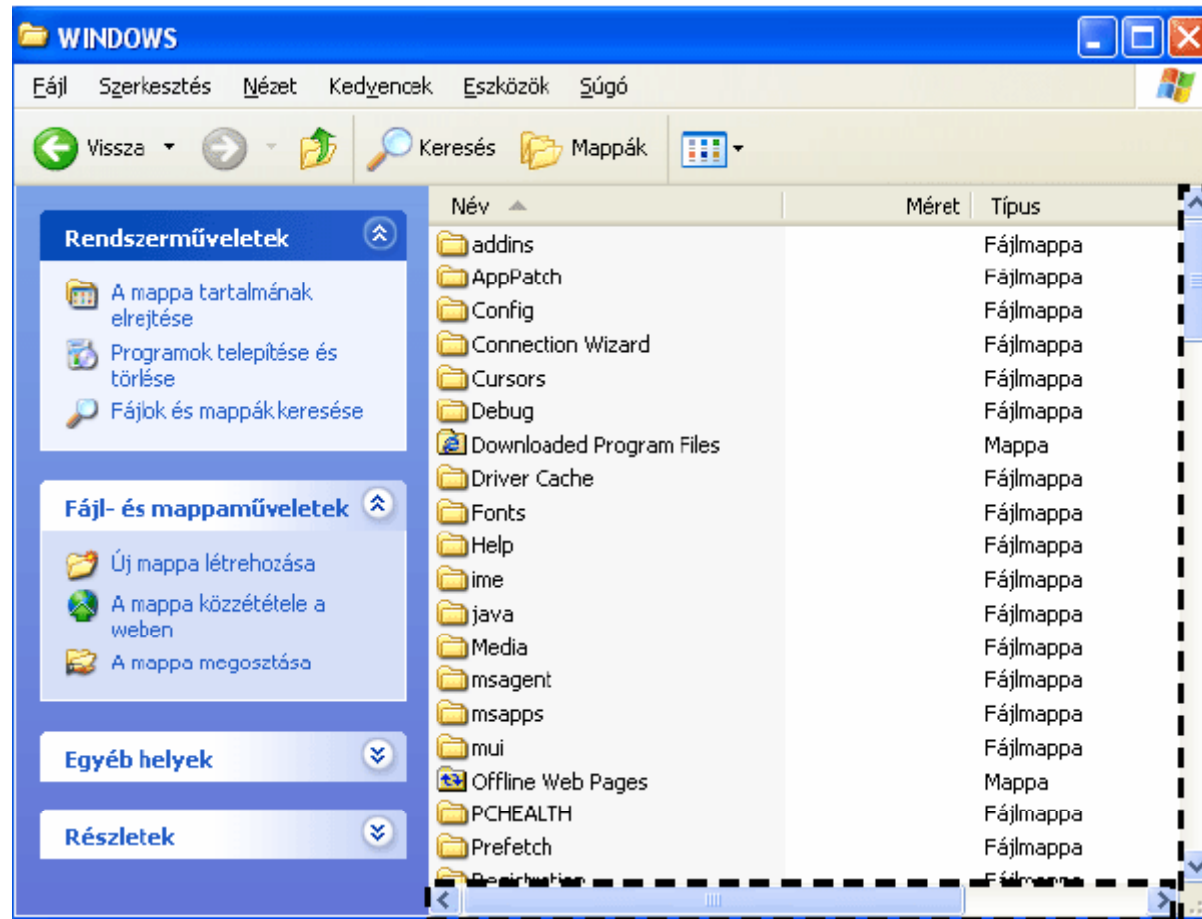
WINDOWS

Fájl Szerkesztés Nézet Kedvencek Eszközök Súgó

Vissza Keresés Mappák

Rendszerműveletek
A mappa tartalmának elrejtése
Programok telepítése és törlése
Fájlok és mappák keresése

Fájl- és mappaműveletek
Új mappa létrehozása
A mappa közzététele a weben
A mappa megosztása

Egyéb helyek

Részletek

| Név | Méret | Típus |
|---|---|---|
| addins | | Fájlmappa |
| AppPatch | | Fájlmappa |
| Config | | Fájlmappa |
| Connection Wizard | | Fájlmappa |
| Cursors | | Fájlmappa |
| Debug | | Fájlmappa |
| Downloaded Program Files | | Mappa |
| Driver Cache | | Fájlmappa |
| Fonts | | Fájlmappa |
| Help | | Fájlmappa |
| ime | | Fájlmappa |
| java | | Fájlmappa |
| Media | | Fájlmappa |
| msagent | | Fájlmappa |
| msapps | | Fájlmappa |
| mui | | Fájlmappa |
| Offline Web Pages | | Mappa |
| PCHEALTH | | Fájlmappa |
| Prefetch | | Fájlmappa |
| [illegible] | | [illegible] |